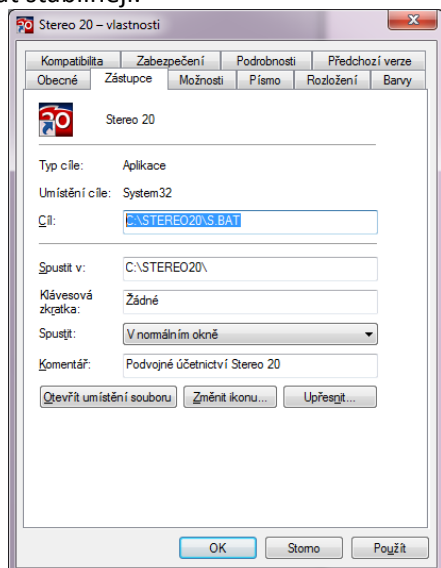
Stereo 20 – vlastnosti

Kompatibilita | Zabezpečení | Podrobnosti | Předchozí verze
Obecné | Zástupce | Možnosti | Písmo | Rozložení | Barvy

Stereo 20

Typ cíle: Aplikace

Umístění cíle: System32

Cíl: C:\STEREO20\S.BAT

Spustit v: C:\STEREO20\

Klávesová zkratka: Žádné

Spustit: V normálním okně

Komentář: Podvojné účetnictví Stereo 20

Otevřít umístění souboru | Změnit ikonu... | Upřesnit...

OK | Storno | Použít